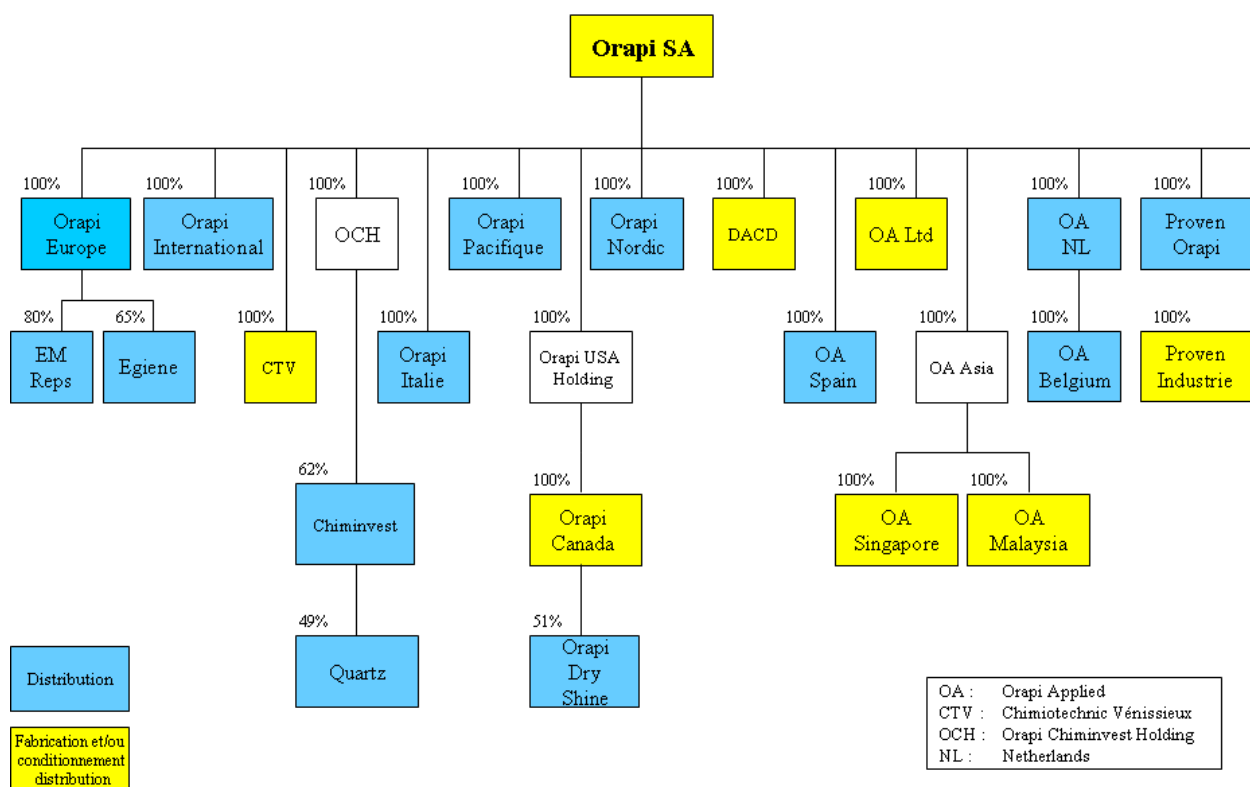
Orapi SA

100%
Orapi Europe

100%
Orapi International

100%
OCH

100%
Orapi Pacifique

100%
Orapi Nordic

100%
DACD

100%
OA Ltd

100%
OA NL

100%
Proven Orapi

80%
EM Reps

65%
Egiene

100%
CTV

100%
Orapi Italie

100%
Orapi USA Holding

100%
OA Spain

100%
OA Asia

100%
OA Belgium

100%
Proven Industrie

62%
Chiminvest

100%
Orapi Canada

100%
OA Singapore

100%
OA Malaysia

49%
Quartz

51%
Orapi Dry Shine

Distribution

Fabrication et/ou conditionnement distribution

OA : Orapi Applied
CTV : Chimiotechnic Vénissieux
OCH : Orapi Chiminvest Holding
NL : Netherlands